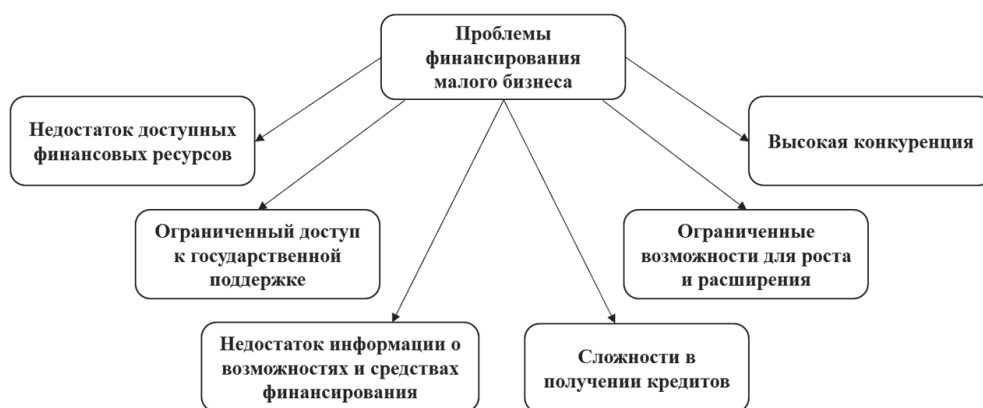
Проблемы финансирования малого бизнеса

Недостаток доступных финансовых ресурсов

Высокая конкуренция

Ограниченный доступ к государственной поддержке

Ограниченные возможности для роста и расширения

Недостаток информации о возможностях и средствах финансирования

Сложности в получении кредитов